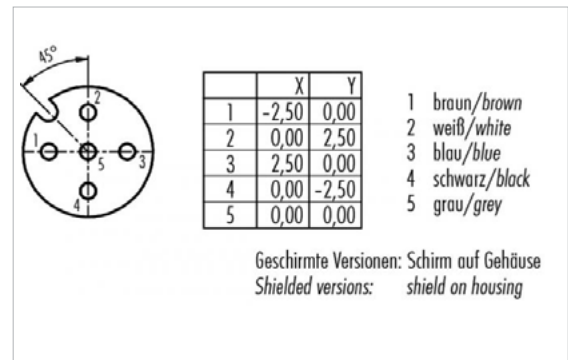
45°

1 2 3 4 5

| | X | Y |
|---|---|---|
| 1 | -2,50 | 0,00 |
| 2 | 0,00 | 2,50 |
| 3 | 2,50 | 0,00 |
| 4 | 0,00 | -2,50 |
| 5 | 0,00 | 0,00 |

1 braun/*brown*
2 weiß/*white*
3 blau/*blue*
4 schwarz/*black*
5 grau/*grey*

Geschirmte Versionen: Schirm auf Gehäuse
*Shielded versions: shield on housing*